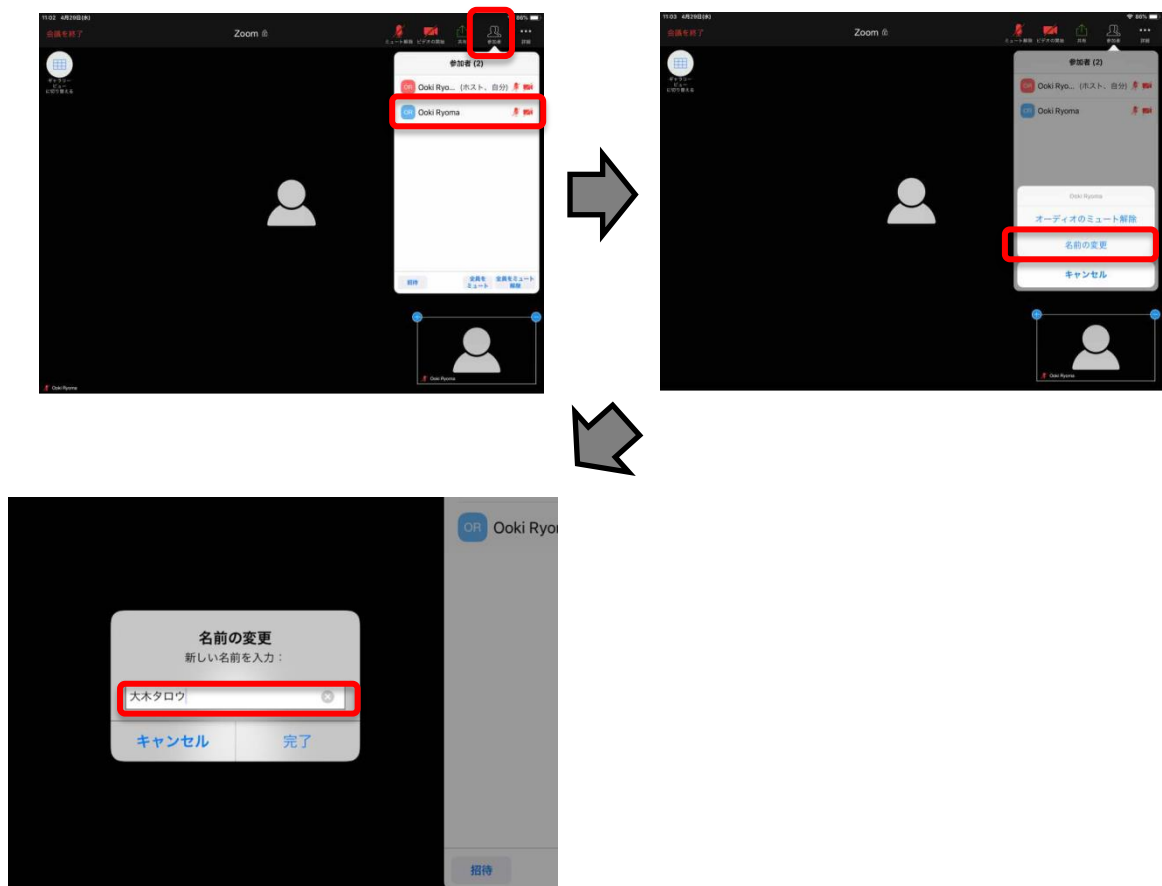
11:02 4月29日(水)

会議を終了

Zoom

ミュート解除 ビデオの開始 共有 参加者 詳細

ギャラリービューに切り替える

参加者 (2)

OR Ooki Ryo... (ホスト、自分)

OR Ooki Ryoma

招待 全員をミュート 全員をミュート解除

Ooki Ryoma

Ooki Ryoma

11:03 4月29日(水)

会議を終了

Zoom

ミュート解除 ビデオの開始 共有 参加者 詳細

ギャラリービューに切り替える

参加者 (2)

OR Ooki Ryo... (ホスト、自分)

OR Ooki Ryoma

Ooki Ryoma

オーディオのミュート解除

名前の変更

キャンセル

Ooki Ryoma

OR Ooki Ryo

名前の変更

新しい名前を入力：

大木タロウ

キャンセル 完了

招待